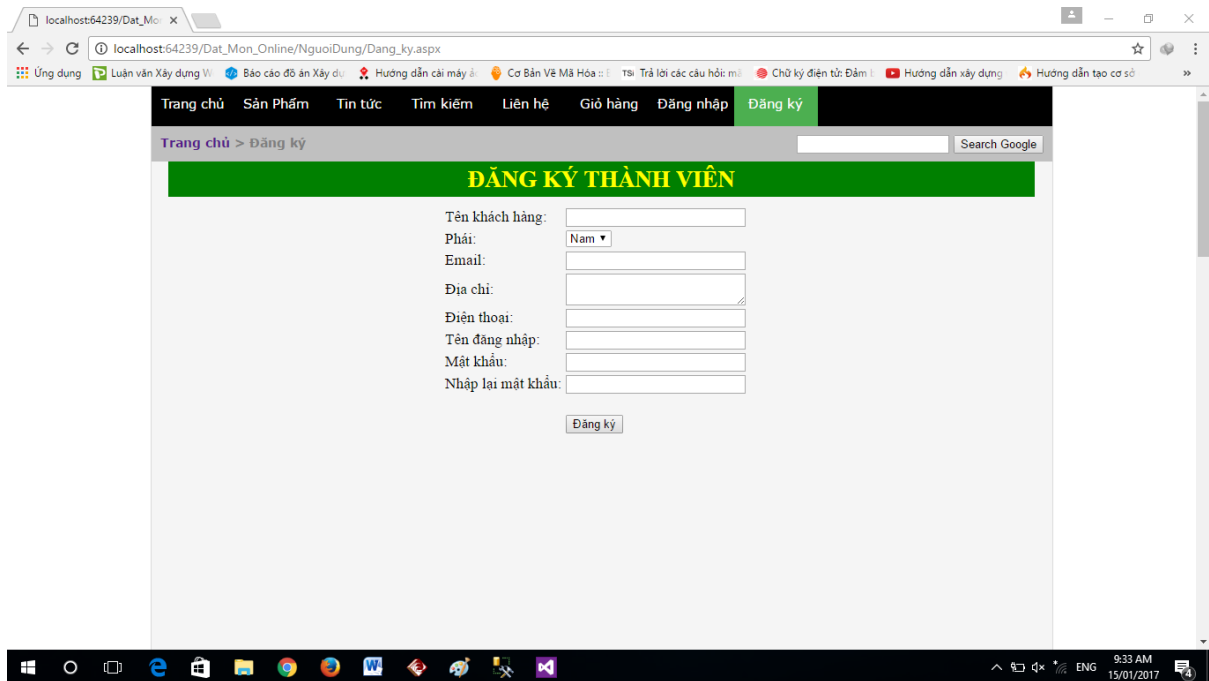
localhost:64239/Dat_Mo ×

localhost:64239/Dat_Mon_Online/NguoiDung/Dang_ky.aspx

Ứng dụng Luận văn Xây dựng W Báo cáo đồ án Xây dự Hướng dẫn cài máy ả Cơ Bản Về Mã Hóa :: E Trả lời các câu hỏi: mã Chữ ký điện tử: Đảm b Hướng dẫn xây dựng Hướng dẫn tạo cơ sở »

Trang chủ Sản Phẩm Tin tức Tìm kiếm Liên hệ Giỏ hàng Đăng nhập Đăng ký

Trang chủ > Đăng ký

Search Google

ĐĂNG KÝ THÀNH VIÊN

Tên khách hàng:
Phái: Nam
Email:
Địa chỉ:
Điện thoại:
Tên đăng nhập:
Mật khẩu:
Nhập lại mật khẩu:

Đăng ký

ENG 9:33 AM 15/01/2017 4